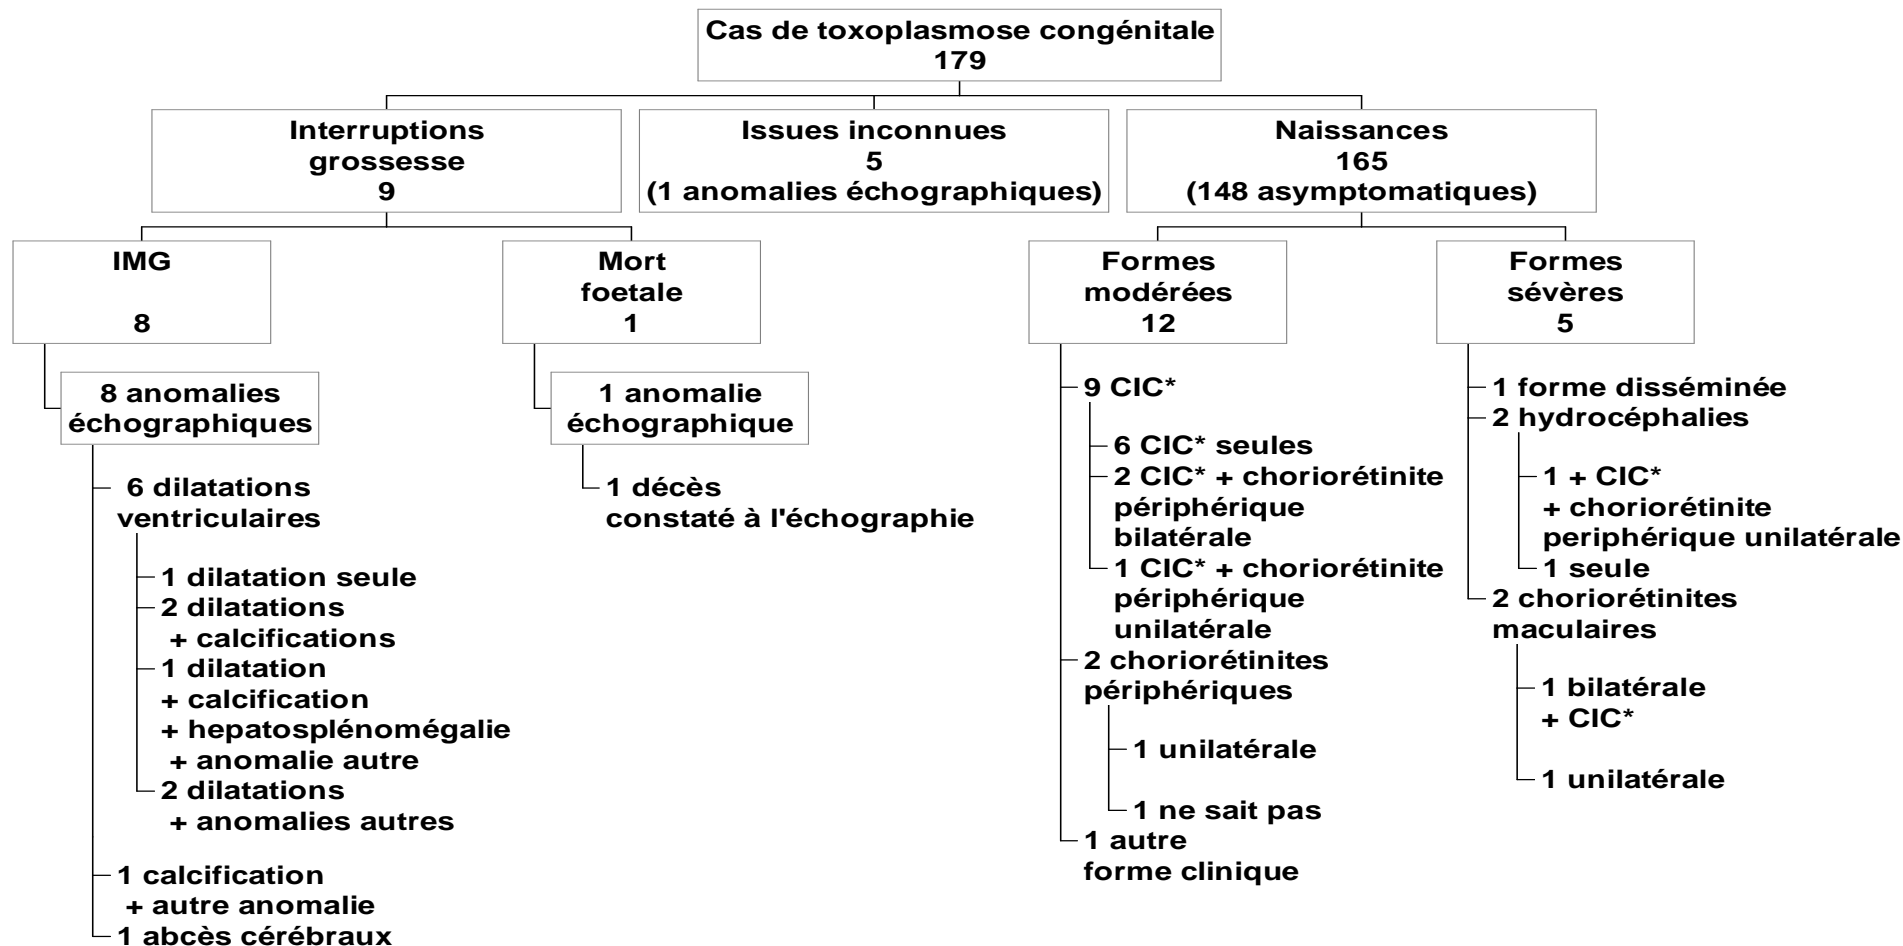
Cas de toxoplasmose congénitale
179

Interruptions grossesse
9

Issues inconnues
5
(1 anomalies échographiques)

Naissances
165
(148 asymptomatiques)

IMG

8

Mort foetale
1

Formes modérées
12

Formes sévères
5

8 anomalies échographiques

6 dilatations ventriculaires

1 dilatation seule
2 dilatations
+ calcifications
1 dilatation
+ calcification
+ hepatosplénomégalie
+ anomalie autre
2 dilatations
+ anomalies autres

1 calcification
+ autre anomalie
1 abcès cérébraux

1 anomalie échographique

1 décès
constaté à l'échographie

9 CIC*

6 CIC* seules
2 CIC* + choriorétinite périphérique bilatérale
1 CIC* + choriorétinite périphérique unilatérale

2 choriorétinites périphériques

1 unilatérale

1 ne sait pas

1 autre
forme clinique

1 forme disséminée
2 hydrocéphalies

1 + CIC*
+ choriorétinite periphérique unilatérale
1 seule

2 choriorétinites maculaires

1 bilatérale
+ CIC*

1 unilatérale